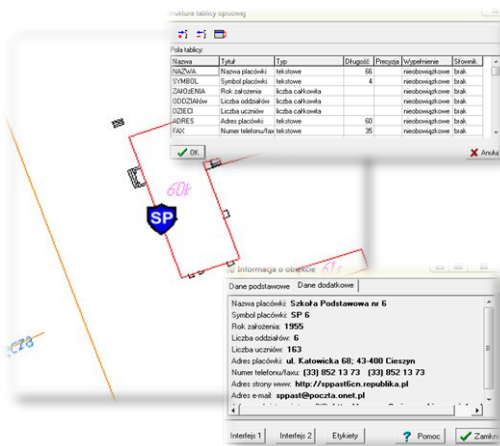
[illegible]ruktura tablicy opisowej

Pola tablicy:

| Nazwa | Tytuł | Typ | Długość | Precyzja | Wypełnienie | Słownik |
|---|---|---|---|---|---|---|
| NAZWA | Nazwa placówki | tekstowe | 66 | | nieobowiązkowe | brak |
| SYMBOL | Symbol placówki | tekstowe | 4 | | nieobowiązkowe | brak |
| ZAŁOŻENIA | Rok założenia | liczba całkowita | | | nieobowiązkowe | brak |
| ODDZIAŁów | Liczba oddziałów | liczba całkowita | | | nieobowiązkowe | brak |
| DZIECI | Liczba uczniów | liczba całkowita | | | nieobowiązkowe | brak |
| ADRES | Adres placówki | tekstowe | 60 | | nieobowiązkowe | brak |
| FAX | Numer telefonu/fax | tekstowe | 35 | | nieobowiązkowe | brak |

OK
Anulu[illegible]

SP
60k
K1z
C28

Informacja o obiekcie

Dane podstawowe
Dane dodatkowe

Nazwa placówki: Szkoła Podstawowa nr 6
Symbol placówki: SP 6
Rok założenia: 1955
Liczba oddziałów: 6
Liczba uczniów: 163
Adres placówki: ul. Katowicka 68; 43-400 Cieszyn
Numer telefonu/faxu: (33) 852 13 73 (33) 852 13 73
Adres strony www: http://sppast6cn.republika.pl
Adres e-mail: sppast@poczta.onet.pl

Interfejs 1
Interfejs 2
Etykiety
Pomoc
Zamk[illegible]